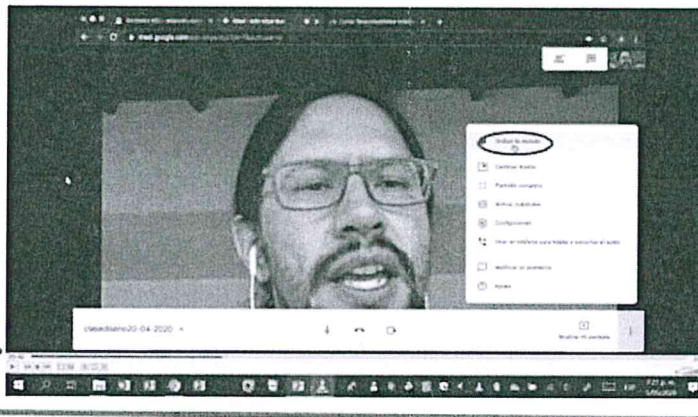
meet.google.com

Grabar la reunión
Cambiar diseño
Pantalla completa
Activar subtítulos
Configuración
Usar un teléfono para habla y escuchar el audio
Notificar un problema
Ayuda

clasediario20-04-2020

Mostrar mi pantalla